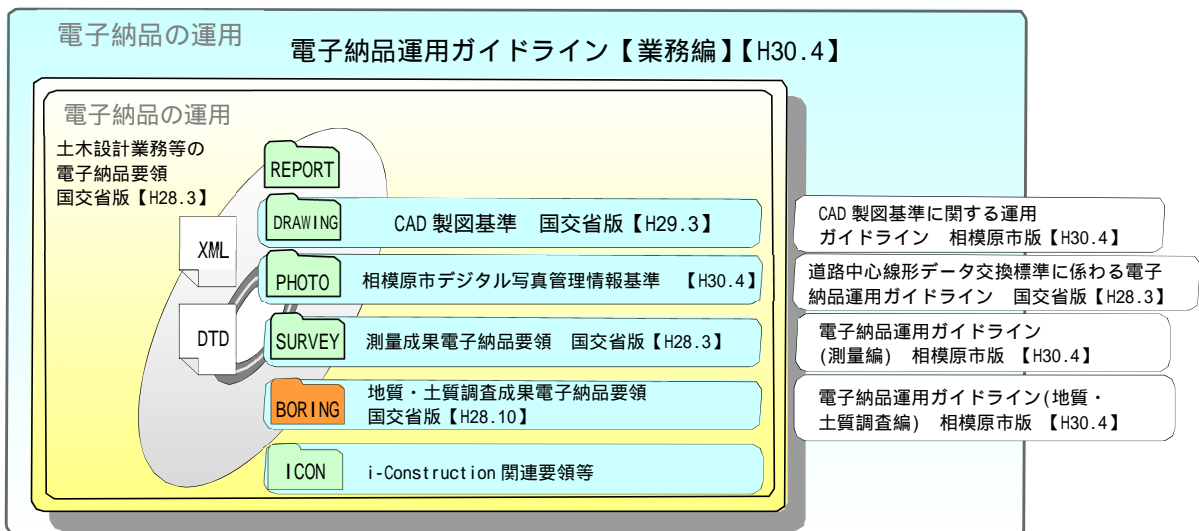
電子納品の運用

電子納品運用ガイドライン【業務編】【H30.4】

電子納品の運用

土木設計業務等の電子納品要領 国交省版【H28.3】

XML

DTD

REPORT

DRAWING CAD 製図基準 国交省版【H29.3】

PHOTO 相模原市デジタル写真管理情報基準 【H30.4】

SURVEY 測量成果電子納品要領 国交省版【H28.3】

BORING 地質・土質調査成果電子納品要領 国交省版【H28.10】

ICON i-Construction 関連要領等

CAD 製図基準に関する運用ガイドライン 相模原市版【H30.4】

道路中心線形データ交換標準に係わる電子納品運用ガイドライン 国交省版【H28.3】

電子納品運用ガイドライン (測量編) 相模原市版 【H30.4】

電子納品運用ガイドライン(地質・土質調査編) 相模原市版 【H30.4】